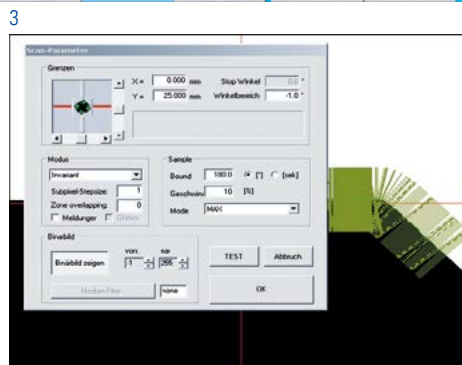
3

Scan-Parameter

Grenzen

X = 0.000 mm
Y = 25.000 mm

Stop Winkel 0.0 °
Winkelbereich -1.0 °

Modus

Invariant

Subpixel-Stepsize: 1
Zone overlapping: 0

Meldungen Glätten

Sample

Bound 180.0 [°] [sek]
Geschwin 10 [%]
Mode MAX

Binbild

Binärbild zeigen

von 1
an 255

Median Filter none

TEST
Abbruch
OK